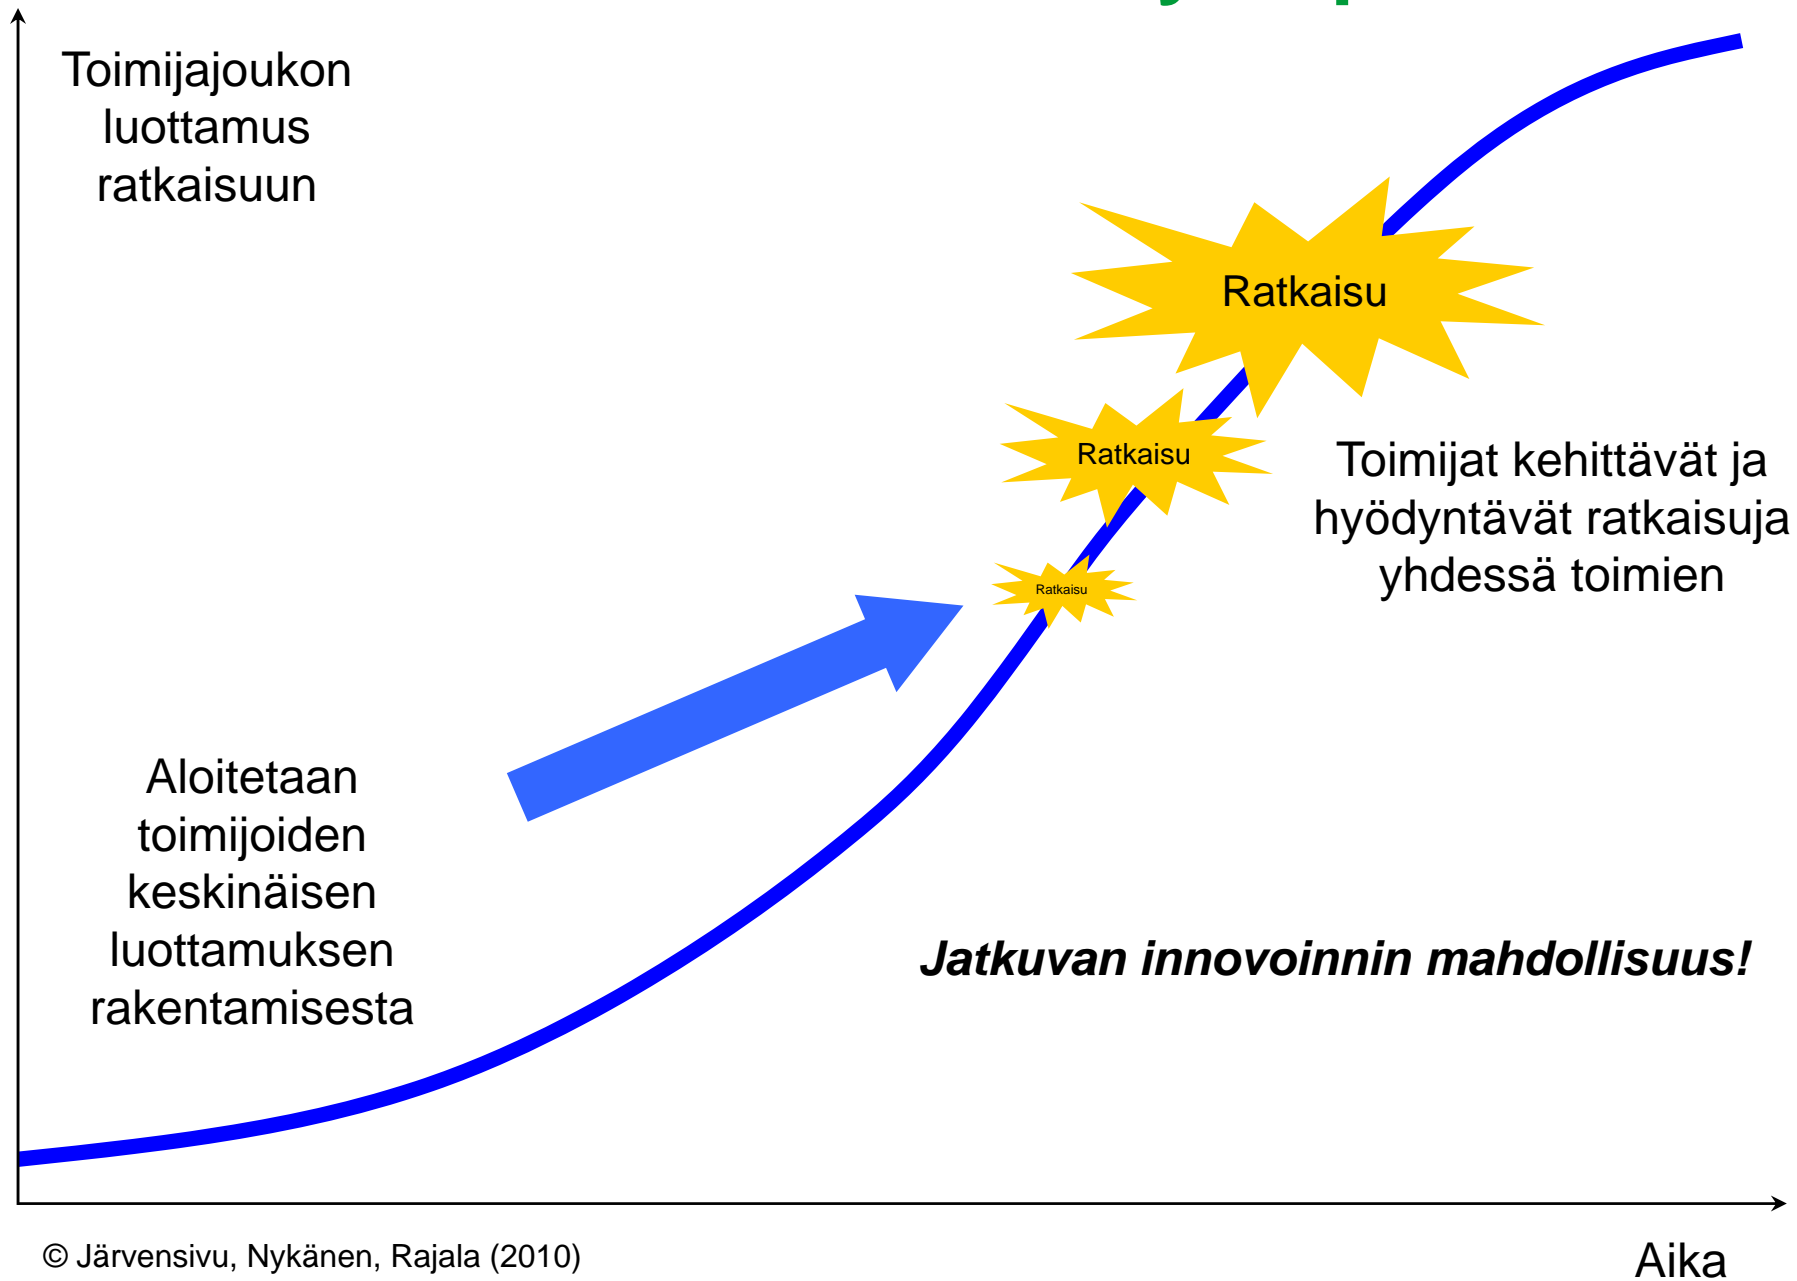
Toimijajoukon luottamus ratkaisuun

Ratkaisu

Ratkaisu

Ratkaisu

Toimijat kehittävät ja hyödyntävät ratkaisuja yhdessä toimien

Aloitetaan toimijoiden keskinäisen luottamuksen rakentamisesta

Jatkuvan innovoinnin mahdollisuus!

© Järvensivu, Nykänen, Rajala (2010)

Aika